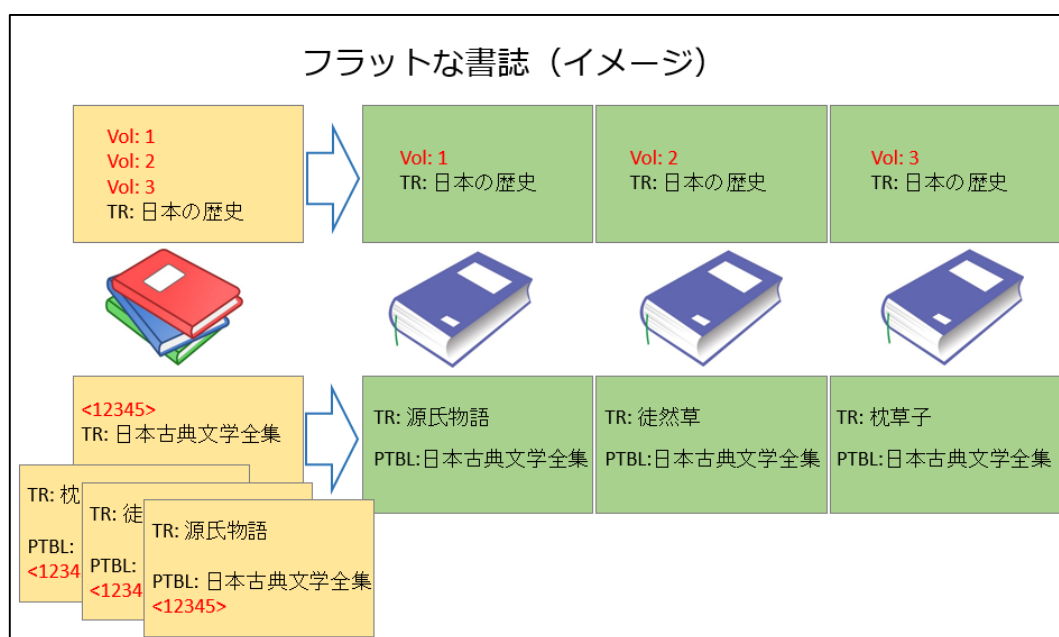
フラットな書誌（イメージ）

Vol: 1
Vol: 2
Vol: 3
TR: 日本の歴史

Vol: 1
TR: 日本の歴史

Vol: 2
TR: 日本の歴史

Vol: 3
TR: 日本の歴史

<12345>
TR: 日本古典文学全集

TR: 枕

PTBL:
<1234

TR: 徒

PTBL:
<1234

TR: 源氏物語

PTBL: 日本古典文学全集
<12345>

TR: 源氏物語

PTBL:日本古典文学全集

TR: 徒然草

PTBL:日本古典文学全集

TR: 枕草子

PTBL:日本古典文学全集